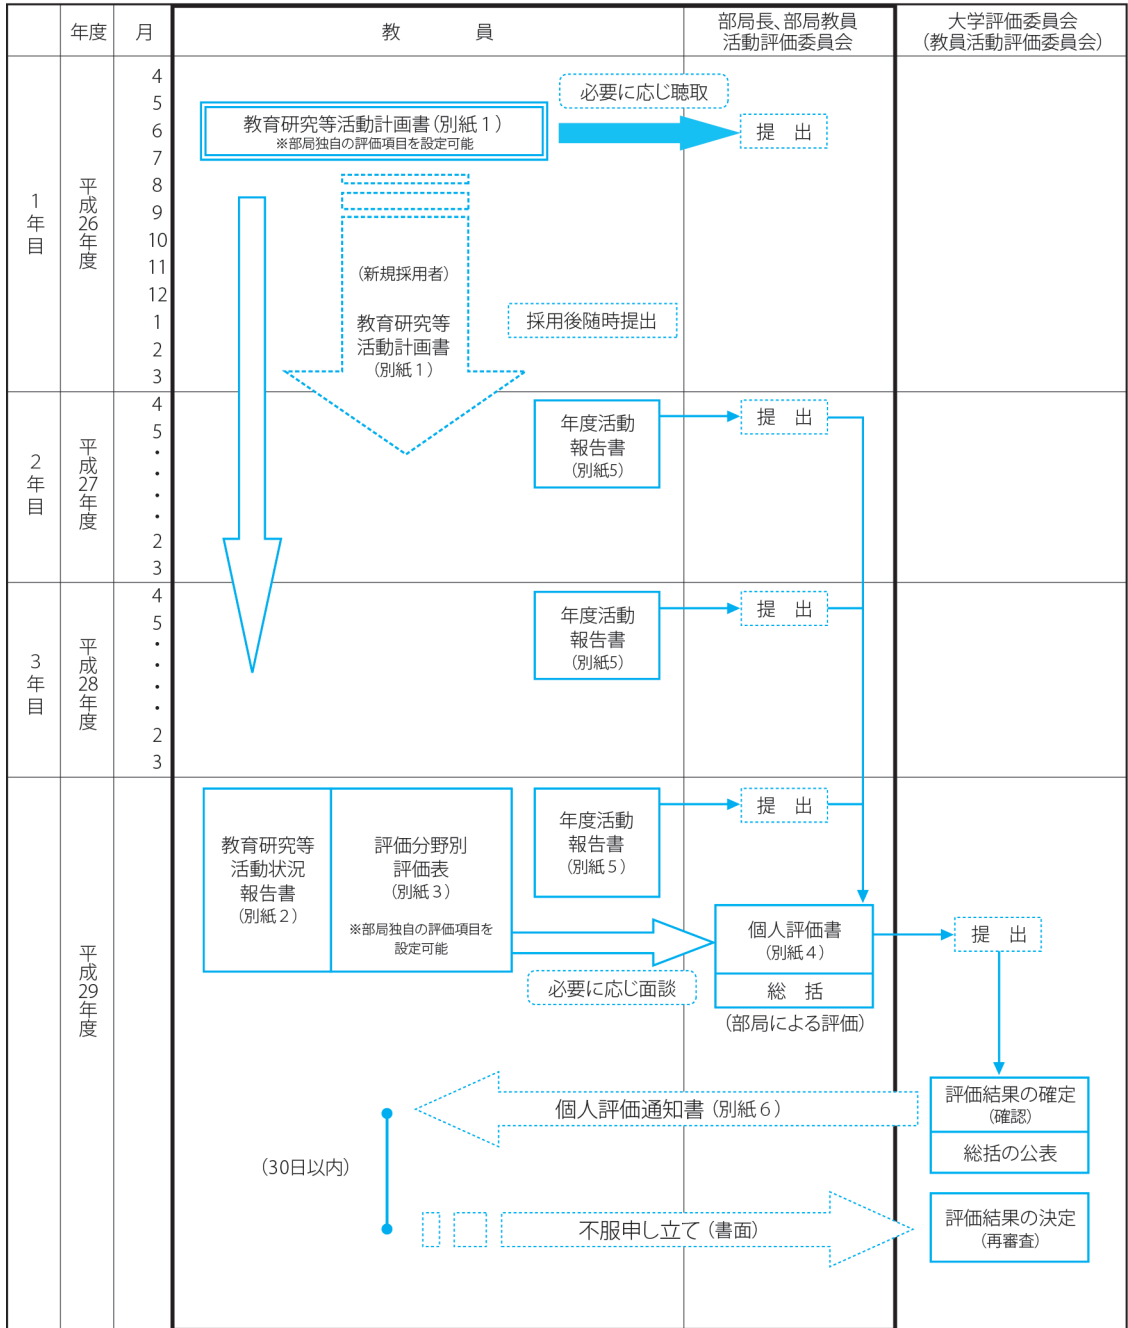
| | 年度 | 月 | 教　　員 | 部局長、部局教員活動評価委員会 | 大学評価委員会（教員活動評価委員会） |
|---|---|---|---|---|---|

1年目
平成26年度
4 5 6 7 8 9 10 11 12 1 2 3

必要に応じ聴取

教育研究等活動計画書（別紙１）
※部局独自の評価項目を設定可能

提　出

（新規採用者）
教育研究等活動計画書（別紙１）

採用後随時提出

2年目
平成27年度
4 5 ・ ・ ・ ・ 2 3

年度活動報告書（別紙5）

提　出

3年目
平成28年度
4 5 ・ ・ ・ ・ 2 3

年度活動報告書（別紙5）

提　出

平成29年度

教育研究等活動状況報告書（別紙２）

評価分野別評価表（別紙３）
※部局独自の評価項目を設定可能

年度活動報告書（別紙５）

提　出

個人評価書（別紙４）
総　括
（部局による評価）

必要に応じ面談

提　出

評価結果の確定（確認）
総括の公表

個人評価通知書（別紙６）

（30日以内）

不服申し立て（書面）

評価結果の決定（再審査）